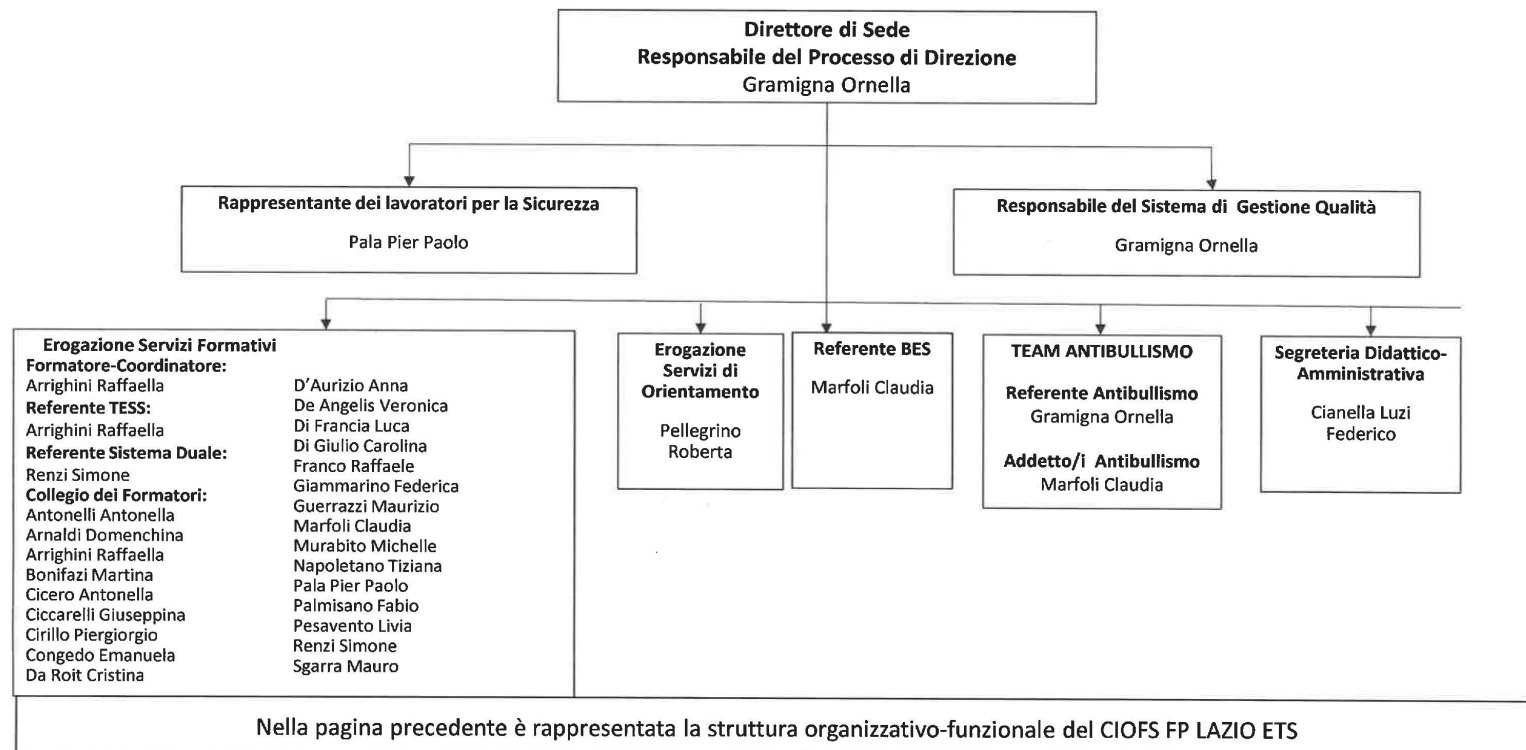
**Direttore di Sede**
**Responsabile del Processo di Direzione**
Gramigna Ornella

**Rappresentante dei lavoratori per la Sicurezza**
Pala Pier Paolo

**Responsabile del Sistema di Gestione Qualità**
Gramigna Ornella

**Erogazione Servizi Formativi**
**Formatore-Coordinatore:**
Arrighini Raffaella
**Referente TESS:**
Arrighini Raffaella
**Referente Sistema Duale:**
Renzi Simone
**Collegio dei Formatori:**
Antonelli Antonella
Arnaldi Domenchina
Arrighini Raffaella
Bonifazi Martina
Cicero Antonella
Ciccarelli Giuseppina
Cirillo Piergiorgio
Congedo Emanuela
Da Roit Cristina
D'Aurizio Anna
De Angelis Veronica
Di Francia Luca
Di Giulio Carolina
Franco Raffaele
Giammarino Federica
Guerrazzi Maurizio
Marfoli Claudia
Murabito Michelle
Napoletano Tiziana
Pala Pier Paolo
Palmisano Fabio
Pesavento Livia
Renzi Simone
Sgarra Mauro

**Erogazione Servizi di Orientamento**
Pellegrino Roberta

**Referente BES**
Marfoli Claudia

**TEAM ANTIBULLISMO**
**Referente Antibullismo**
Gramigna Ornella
**Addetto/i Antibullismo**
Marfoli Claudia

**Segreteria Didattico-Amministrativa**
Cianella Luzi Federico

Nella pagina precedente è rappresentata la struttura organizzativo-funzionale del CIOFS FP LAZIO ETS